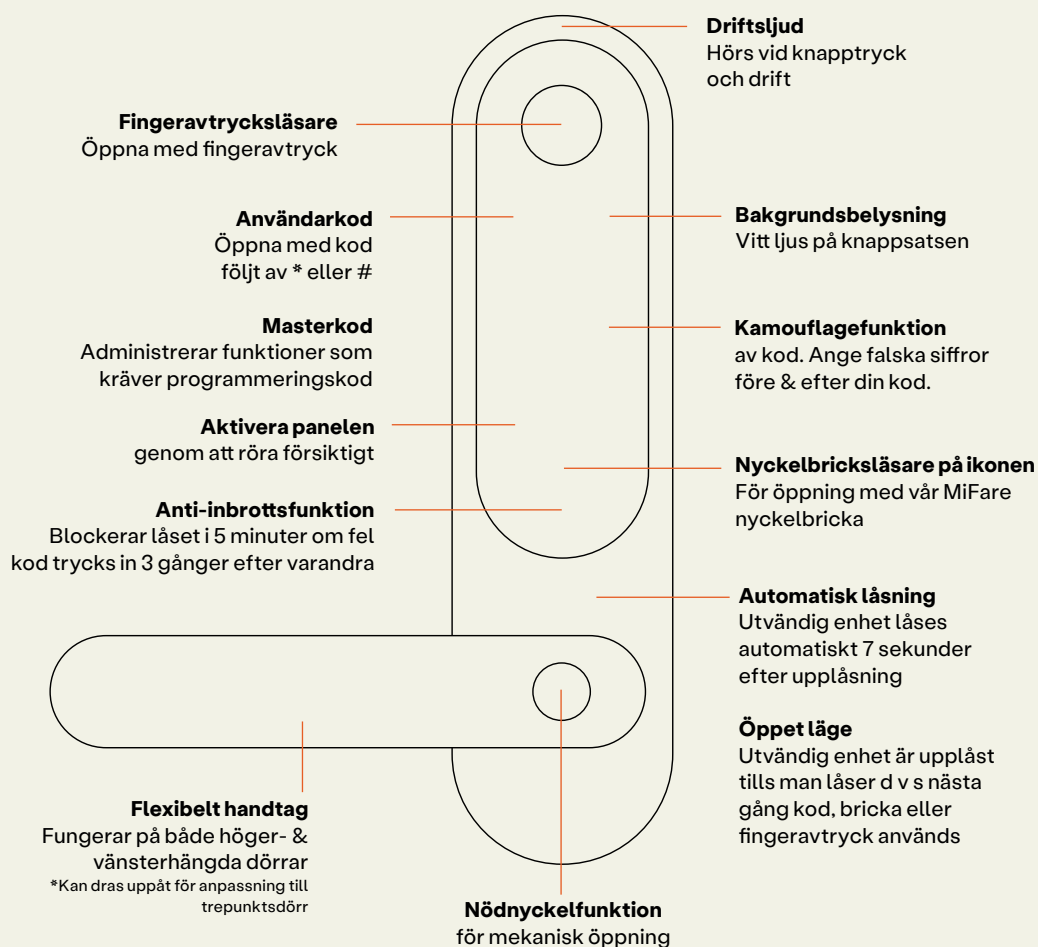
Driftsljud
Hörs vid knapptryck och drift

Fingeravtrycksläsare
Öppna med fingeravtryck

Användarkod
Öppna med kod följt av * eller #

Bakgrundsbelysning
Vitt ljus på knappsatsen

Masterkod
Administrerar funktioner som kräver programmeringskod

Kamouflagefunktion
av kod. Ange falska siffror före & efter din kod.

Aktivera panelen
genom att röra försiktigt

Nyckelbricksläsare på ikonen
För öppning med vår MiFare nyckelbricka

Anti-inbrottsfunktion
Blockerar låset i 5 minuter om fel kod trycks in 3 gånger efter varandra

Automatisk låsning
Utvändig enhet låses automatiskt 7 sekunder efter upplåsning

Öppet läge
Utvändig enhet är upplåst tills man låser d v s nästa gång kod, bricka eller fingeravtryck används

Flexibelt handtag
Fungerar på både höger- & vänsterhängda dörrar
*Kan dras uppåt för anpassning till trepunktsdörr

Nödnyckelfunktion
för mekanisk öppning